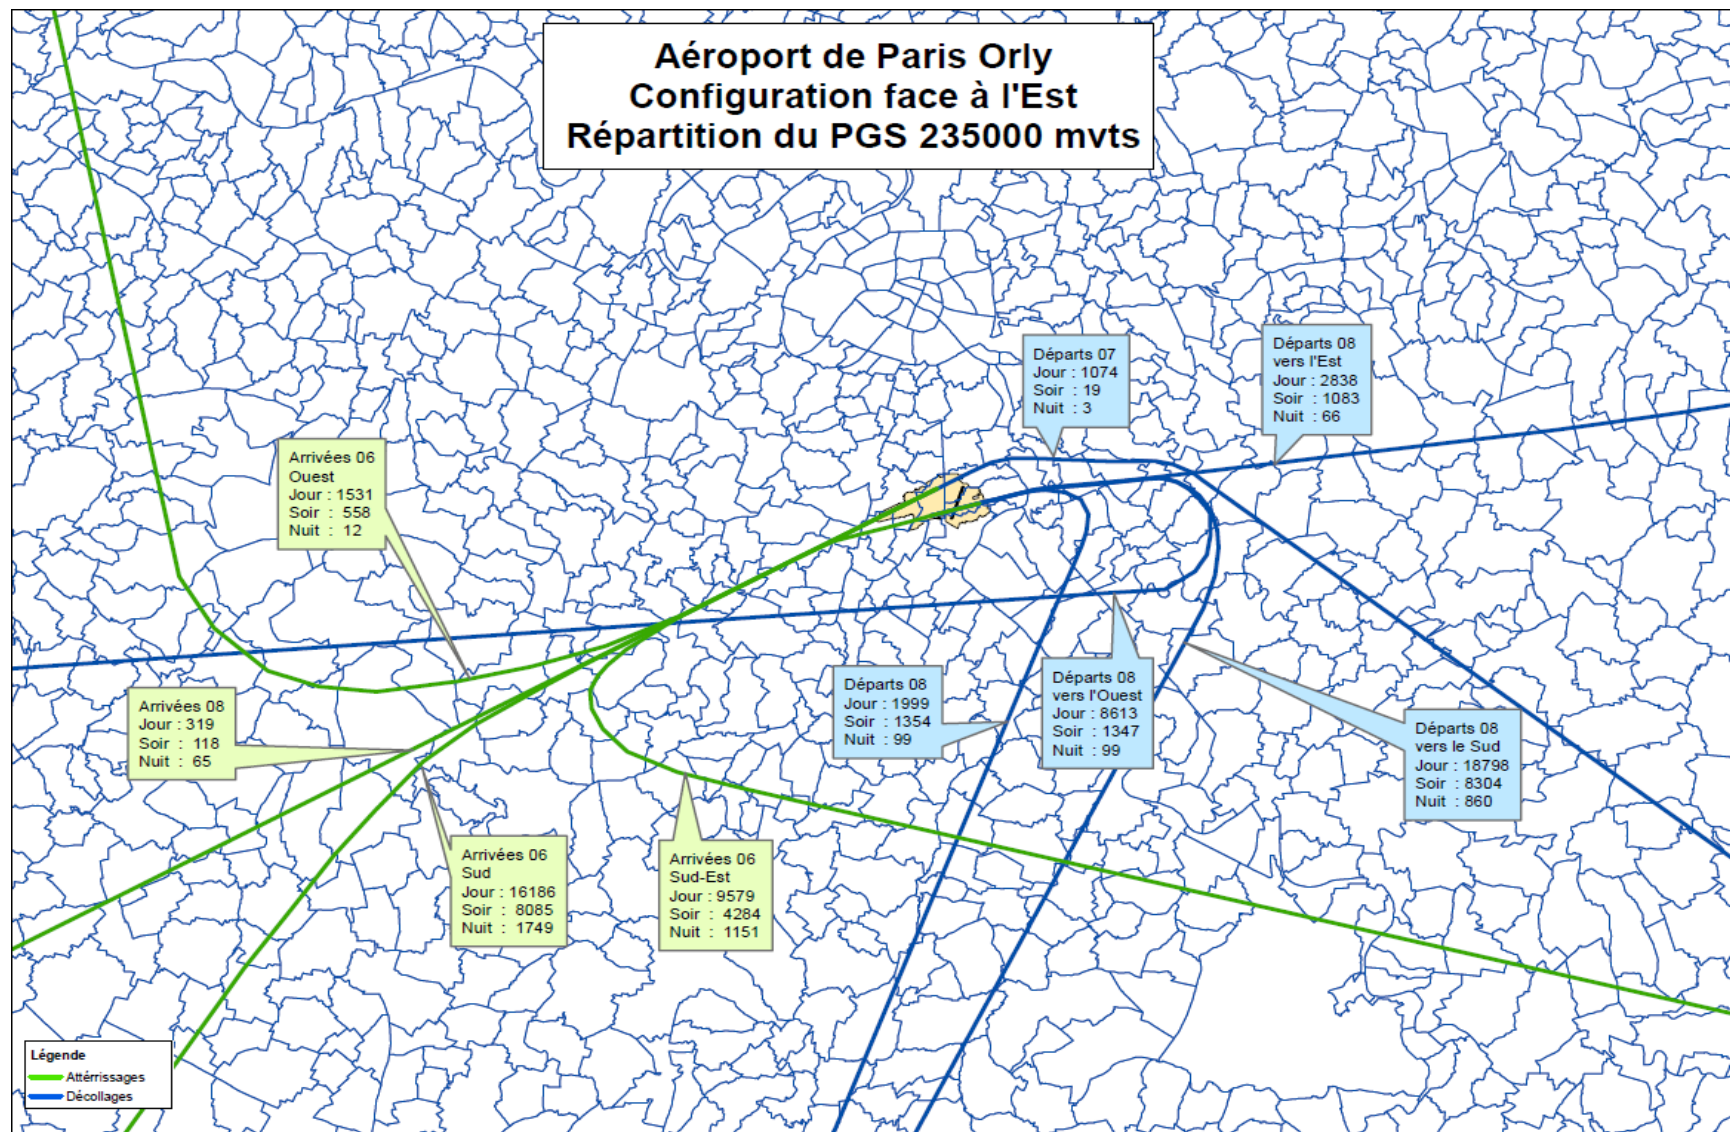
Aéroport de Paris Orly
Configuration face à l'Est
Répartition du PGS 235000 mvts

Départs 07
Jour : 1074
Soir : 19
Nuit : 3

Départs 08
vers l'Est
Jour : 2838
Soir : 1083
Nuit : 66

Arrivées 06
Ouest
Jour : 1531
Soir : 558
Nuit : 12

Arrivées 08
Jour : 319
Soir : 118
Nuit : 65

Départs 08
Jour : 1999
Soir : 1354
Nuit : 99

Départs 08
vers l'Ouest
Jour : 8613
Soir : 1347
Nuit : 99

Départs 08
vers le Sud
Jour : 18798
Soir : 8304
Nuit : 860

Arrivées 06
Sud
Jour : 16186
Soir : 8085
Nuit : 1749

Arrivées 06
Sud-Est
Jour : 9579
Soir : 4284
Nuit : 1151

Légende
Attérrissages
Décollages